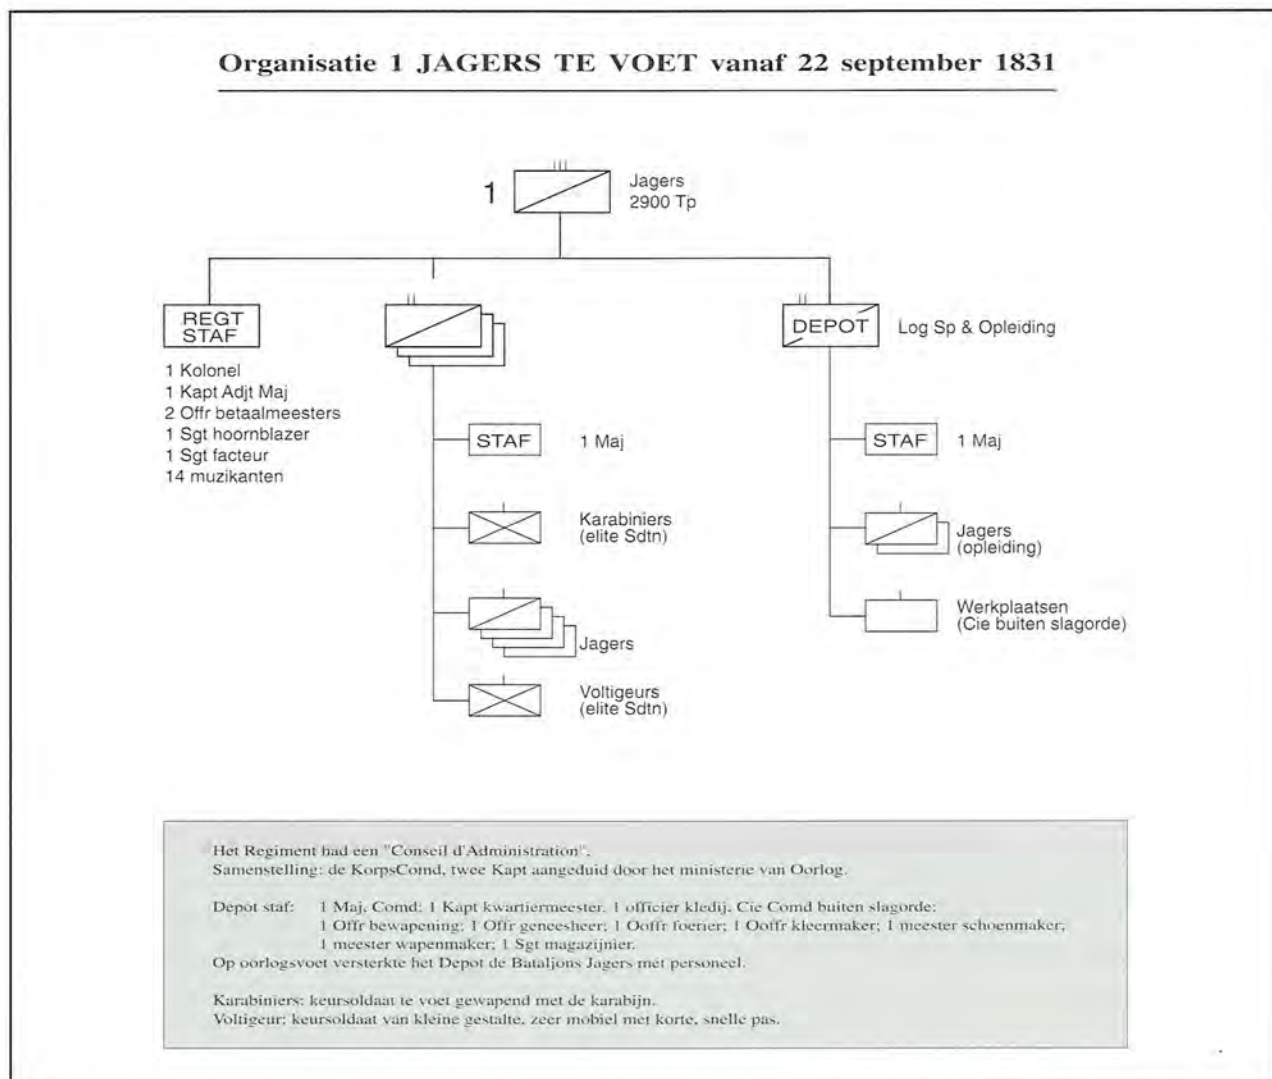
Organisatie 1 JAGERS TE VOET vanaf 22 september 1831

III
1
Jagers
2900 Tp

REGT STAF

1 Kolonel
1 Kapt Adjt Maj
2 Offr betaalmeesters
1 Sgt hoornblazer
1 Sgt facteur
14 muzikanten

II

II
DEPOT
Log Sp & Opleiding

STAF
1 Maj

Karabiniers
(elite Sdtn)

Jagers

Voltigeurs
(elite Sdtn)

STAF
1 Maj

Jagers
(opleiding)

Werkplaatsen
(Cie buiten slagorde)

Het Regiment had een "Conseil d'Administration".
Samenstelling: de KorpsComd, twee Kapt aangeduid door het ministerie van Oorlog.

Depot staf: 1 Maj. Comd; 1 Kapt kwartiermeester. 1 officier kledij. Cie Comd buiten slagorde; 1 Offr bewapening; 1 Offr geneesheer; 1 Oofr foerier; 1 Oofr kleermaker; 1 meester schoenmaker; 1 meester wapenmaker; 1 Sgt magazijnier.
Op oorlogsvoet versterkte het Depot de Bataljons Jagers met personeel.

Karabiniers: keursoldaat te voet gewapend met de karabijn.
Voltigeur; keursoldaat van kleine gestalte, zeer mobiel met korte, snelle pas.